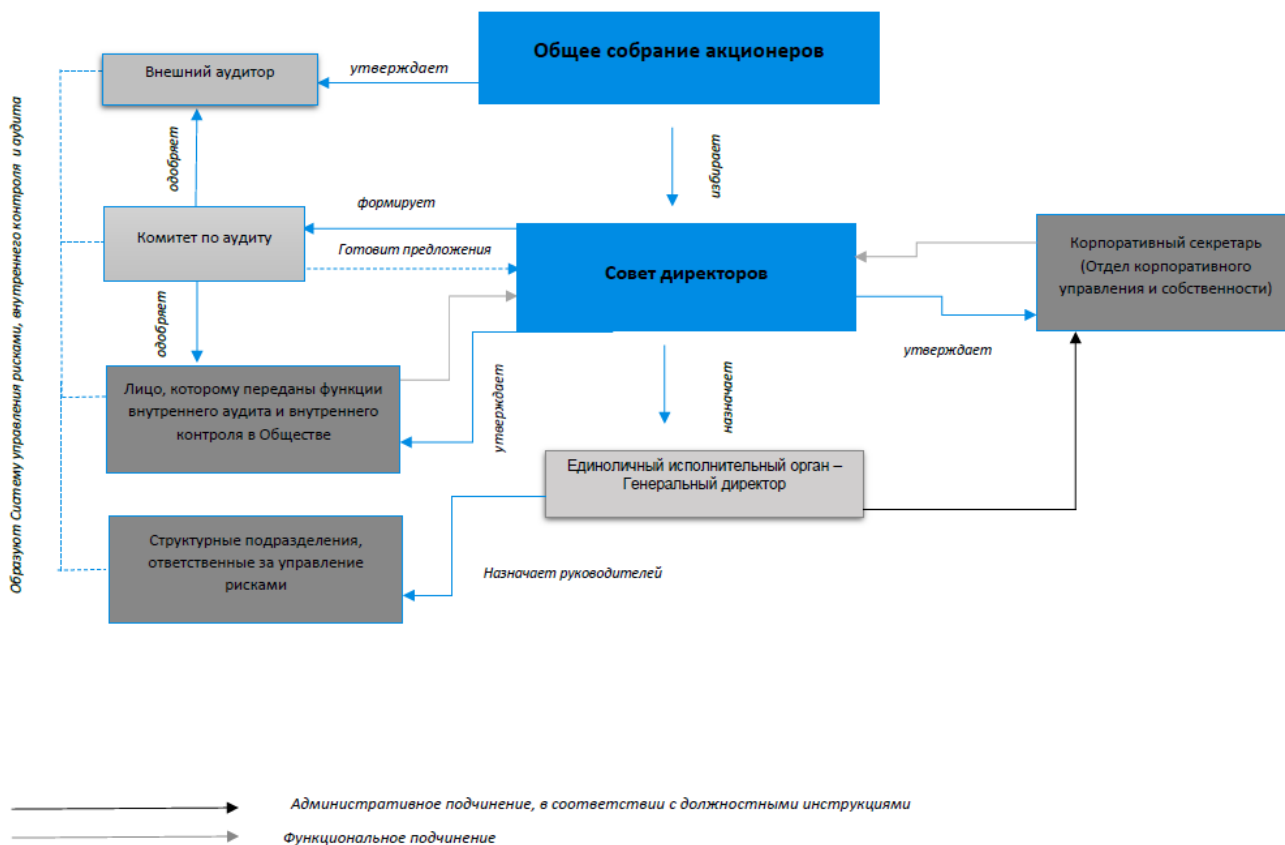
Общее собрание акционеров

утверждает

Внешний аудитор

одобряет

избирает

формирует

Комитет по аудиту

Готовит предложения

Совет директоров

Корпоративный секретарь (Отдел корпоративного управления и собственности)

одобряет

утверждает

Лицо, которому переданы функции внутреннего аудита и внутреннего контроля в Обществе

утверждает

назначает

Единоличный исполнительный орган – Генеральный директор

Структурные подразделения, ответственные за управление рисками

Назначает руководителей

Образуют Систему управления рисками, внутреннего контроля и аудита

Административное подчинение, в соответствии с должностными инструкциями

Функциональное подчинение